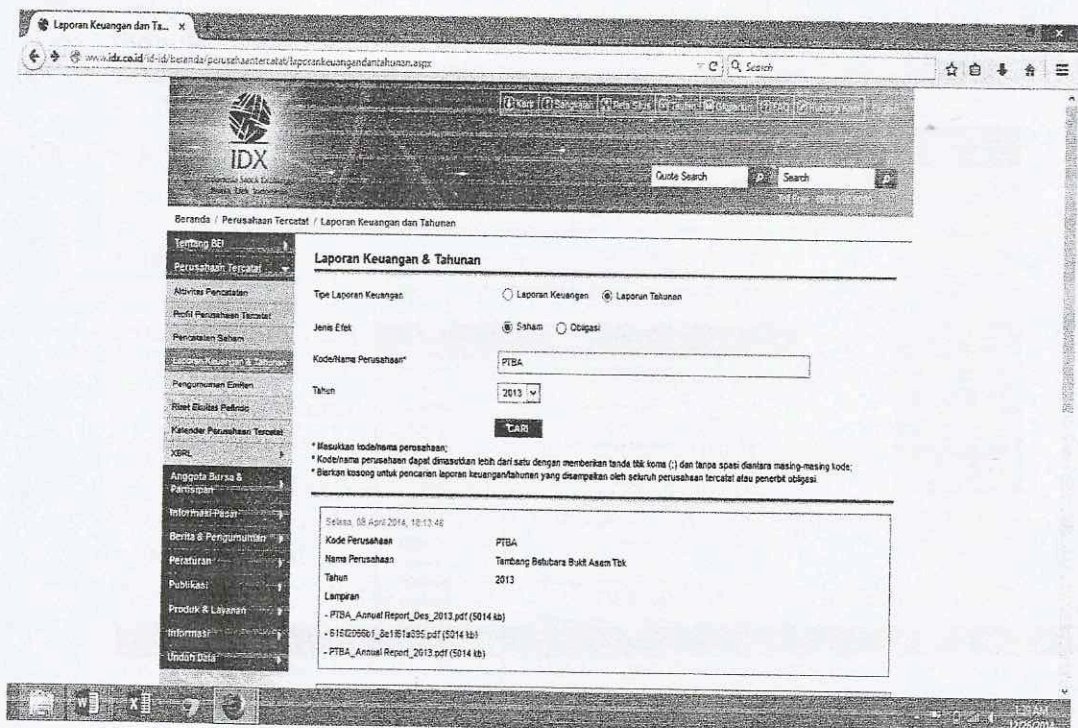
Laporan Keuangan dan Ta... ×

www.idx.co.id/id-id/beranda/perusahaantercatat/laporankeuangandantahunan.aspx

Search

IDX

Indonesia Stock Exchange
Bursa Efek Indonesia

Quote Search

Search

Beranda / Perusahaan Tercatat / Laporan Keuangan dan Tahunan

Tentang BEI

Perusahaan Tercatat

Aktivitas Pencatatan

Profil Perusahaan Tercatat

Pencatatan Saham

Laporan Keuangan & Tahunan

Pengumuman Emiten

Riset Ekuitas Periodik

Kalender Perusahaan Tercatat

XBRL

Anggota Bursa & Partisipan

Informasi Pasar

Berita & Pengumuman

Peraturan

Publikasi

Produk & Layanan

Informasi

Unduh Data

Laporan Keuangan & Tahunan

Tipe Laporan Keuangan
Laporan Keuangan
Laporan Tahunan

Jenis Efek
Saham
Obligasi

Kode/Nama Perusahaan*
PTBA

Tahun
2013

CARI

* Masukkan kode/nama perusahaan;
* Kode/nama perusahaan dapat dimasukkan lebih dari satu dengan memberikan tanda titik koma (;) dan tanpa spasi diantara masing-masing kode;
* Biarkan kosong untuk pencarian laporan keuangan/tahunan yang disampaikan oleh seluruh perusahaan tercatat atau penerbit obligasi.

Selasa, 08 April 2014, 18:13:46

| Kode Perusahaan | PTBA |
|---|---|
| Nama Perusahaan | Tambang Batubara Bukit Asam Tbk |
| Tahun | 2013 |

Lampiran
- PTBA_Annual Report_Des_2013.pdf (5014 kb)
- 616f2066b1_8e1f61a895.pdf (5014 kb)
- PTBA_Annual Report_2013.pdf (5014 kb)

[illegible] AM
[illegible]